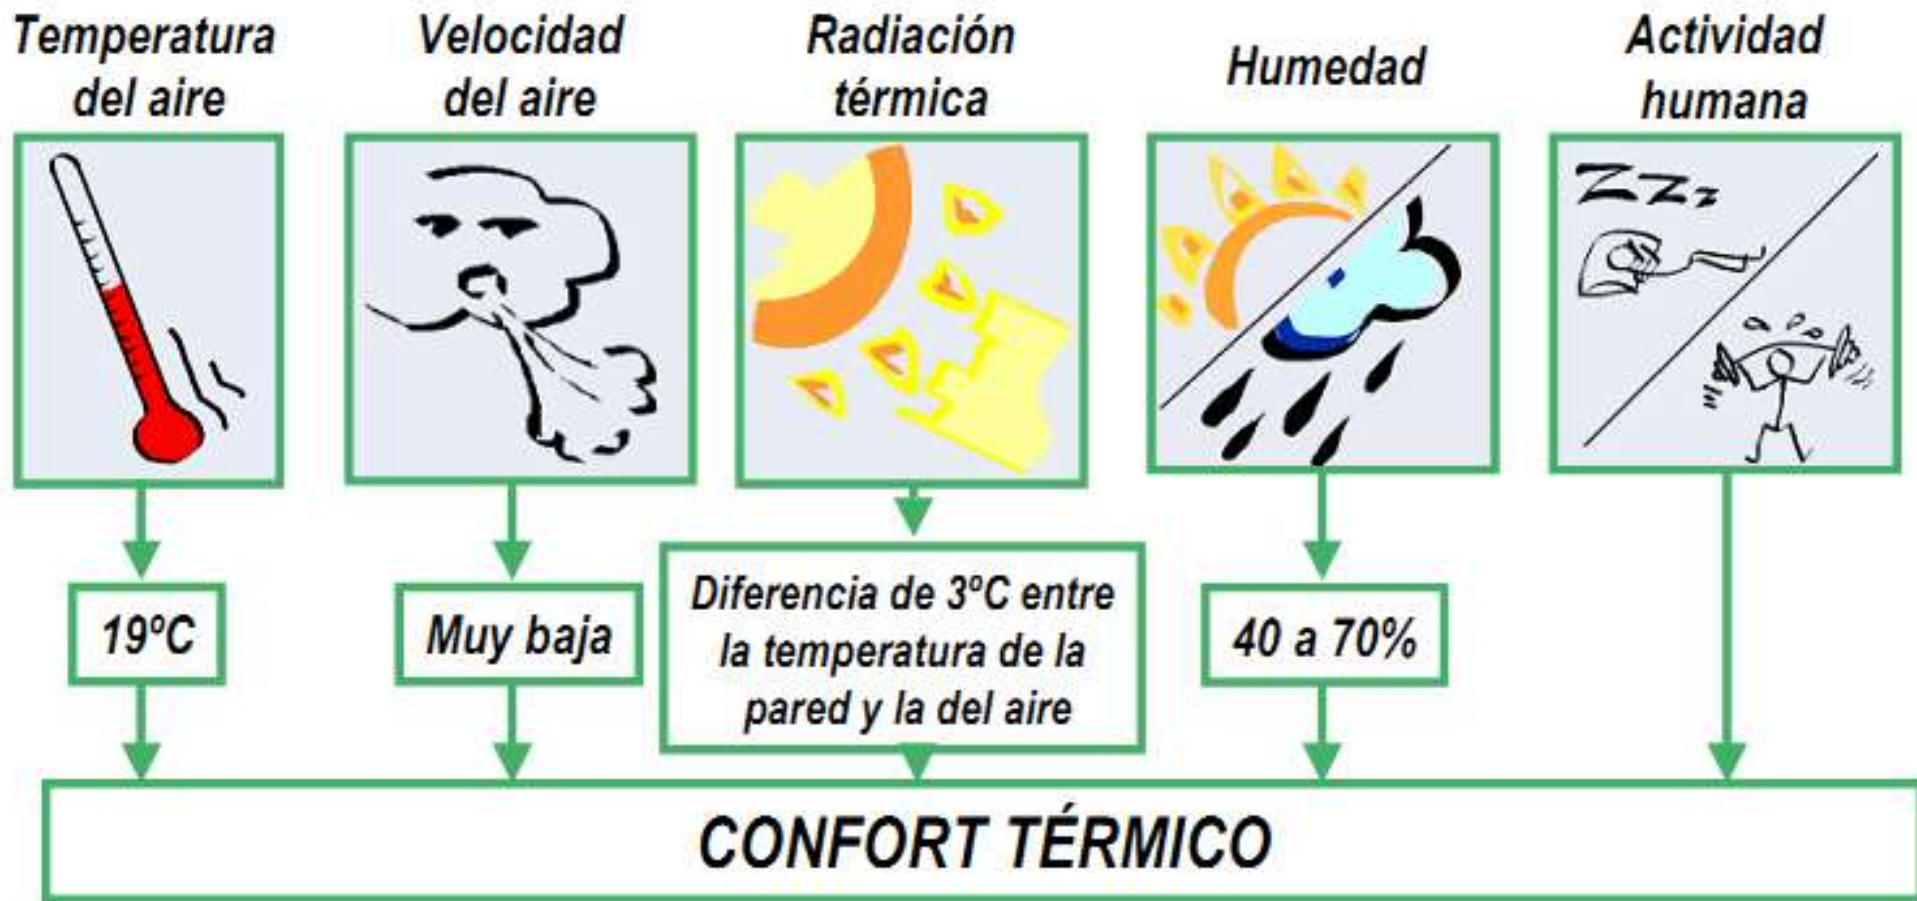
Temperatura del aire

Velocidad del aire

Radiación térmica

Humedad

Actividad humana

ZZz

19ºC

Muy baja

Diferencia de 3ºC entre la temperatura de la pared y la del aire

40 a 70%

CONFORT TÉRMICO